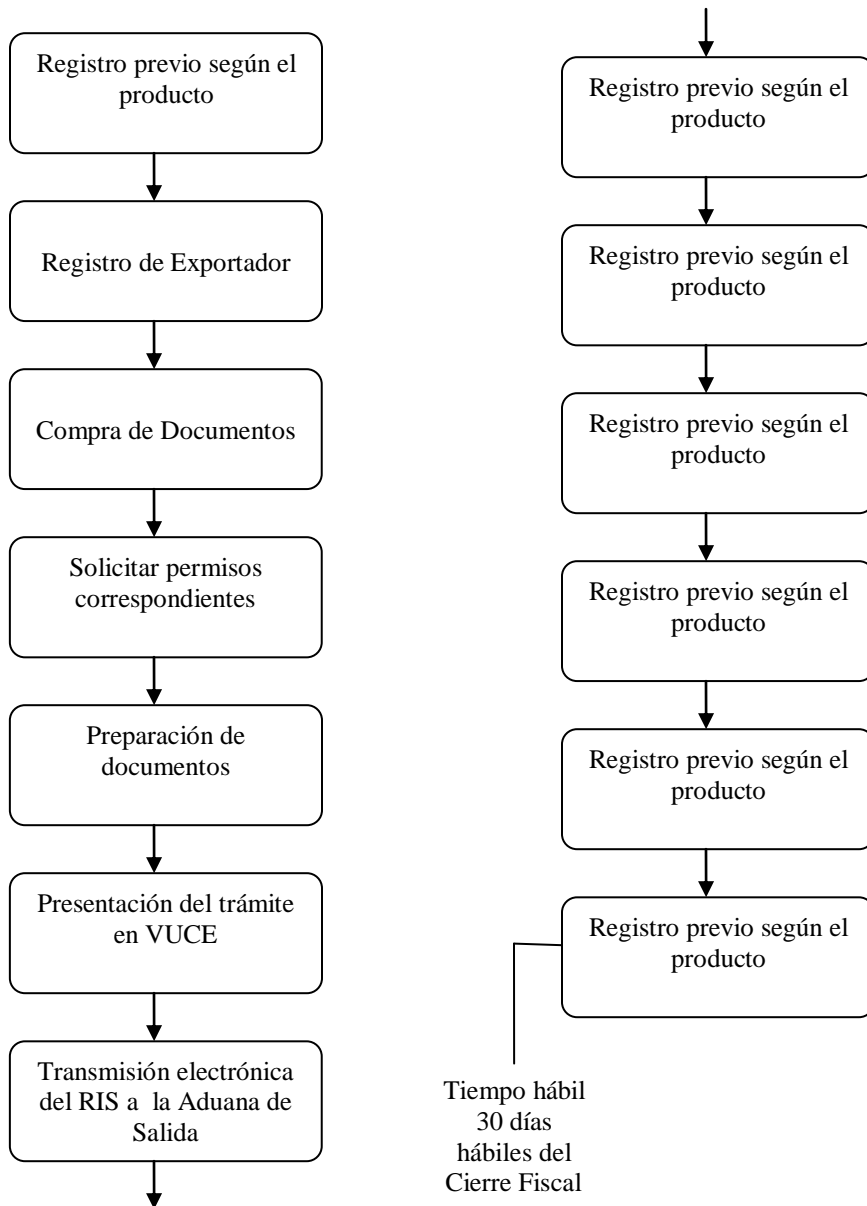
Registro previo según el producto

Registro de Exportador

Compra de Documentos

Solicitar permisos correspondientes

Preparación de documentos

Presentación del trámite en VUCE

Transmisión electrónica del RIS a la Aduana de Salida

Registro previo según el producto

Registro previo según el producto

Registro previo según el producto

Registro previo según el producto

Registro previo según el producto

Registro previo según el producto

Tiempo hábil 30 días hábiles del Cierre Fiscal